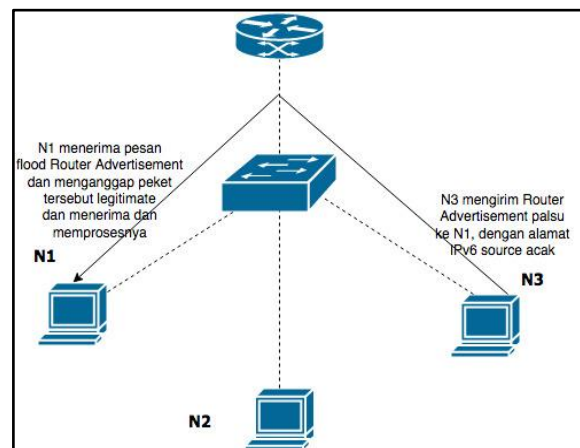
N1 menerima pesan flood Router Advertisement dan menganggap peket tersebut legitimate dan menerima dan memprosesnya

N1

N3 mengirim Router Advertisement palsu ke N1, dengan alamat IPv6 source acak

N3

N2